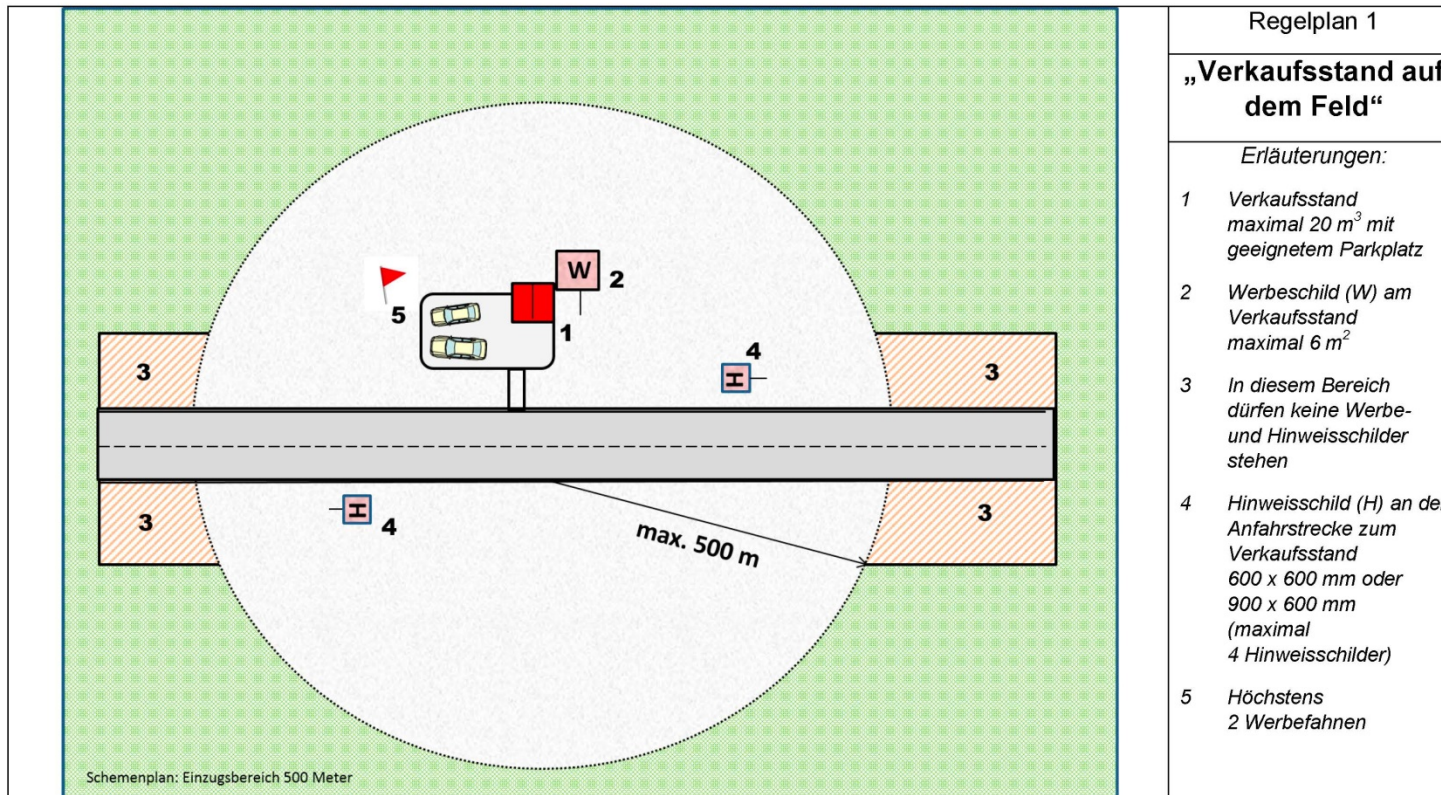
W 2

5

1

4

H

3

3

3

3

H

4

max. 500 m

Schemenplan: Einzugsbereich 500 Meter

Regelplan 1

„Verkaufsstand auf dem Feld“

Erläuterungen:

1 Verkaufsstand maximal 20 $m^3$ mit geeignetem Parkplatz

2 Werbeschild (W) am Verkaufsstand maximal 6 $m^2$

3 In diesem Bereich dürfen keine Werbe- und Hinweisschilder stehen

4 Hinweisschild (H) an de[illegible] Anfahrstrecke zum Verkaufsstand 600 x 600 mm oder 900 x 600 mm (maximal 4 Hinweisschilder)

5 Höchstens 2 Werbefahnen